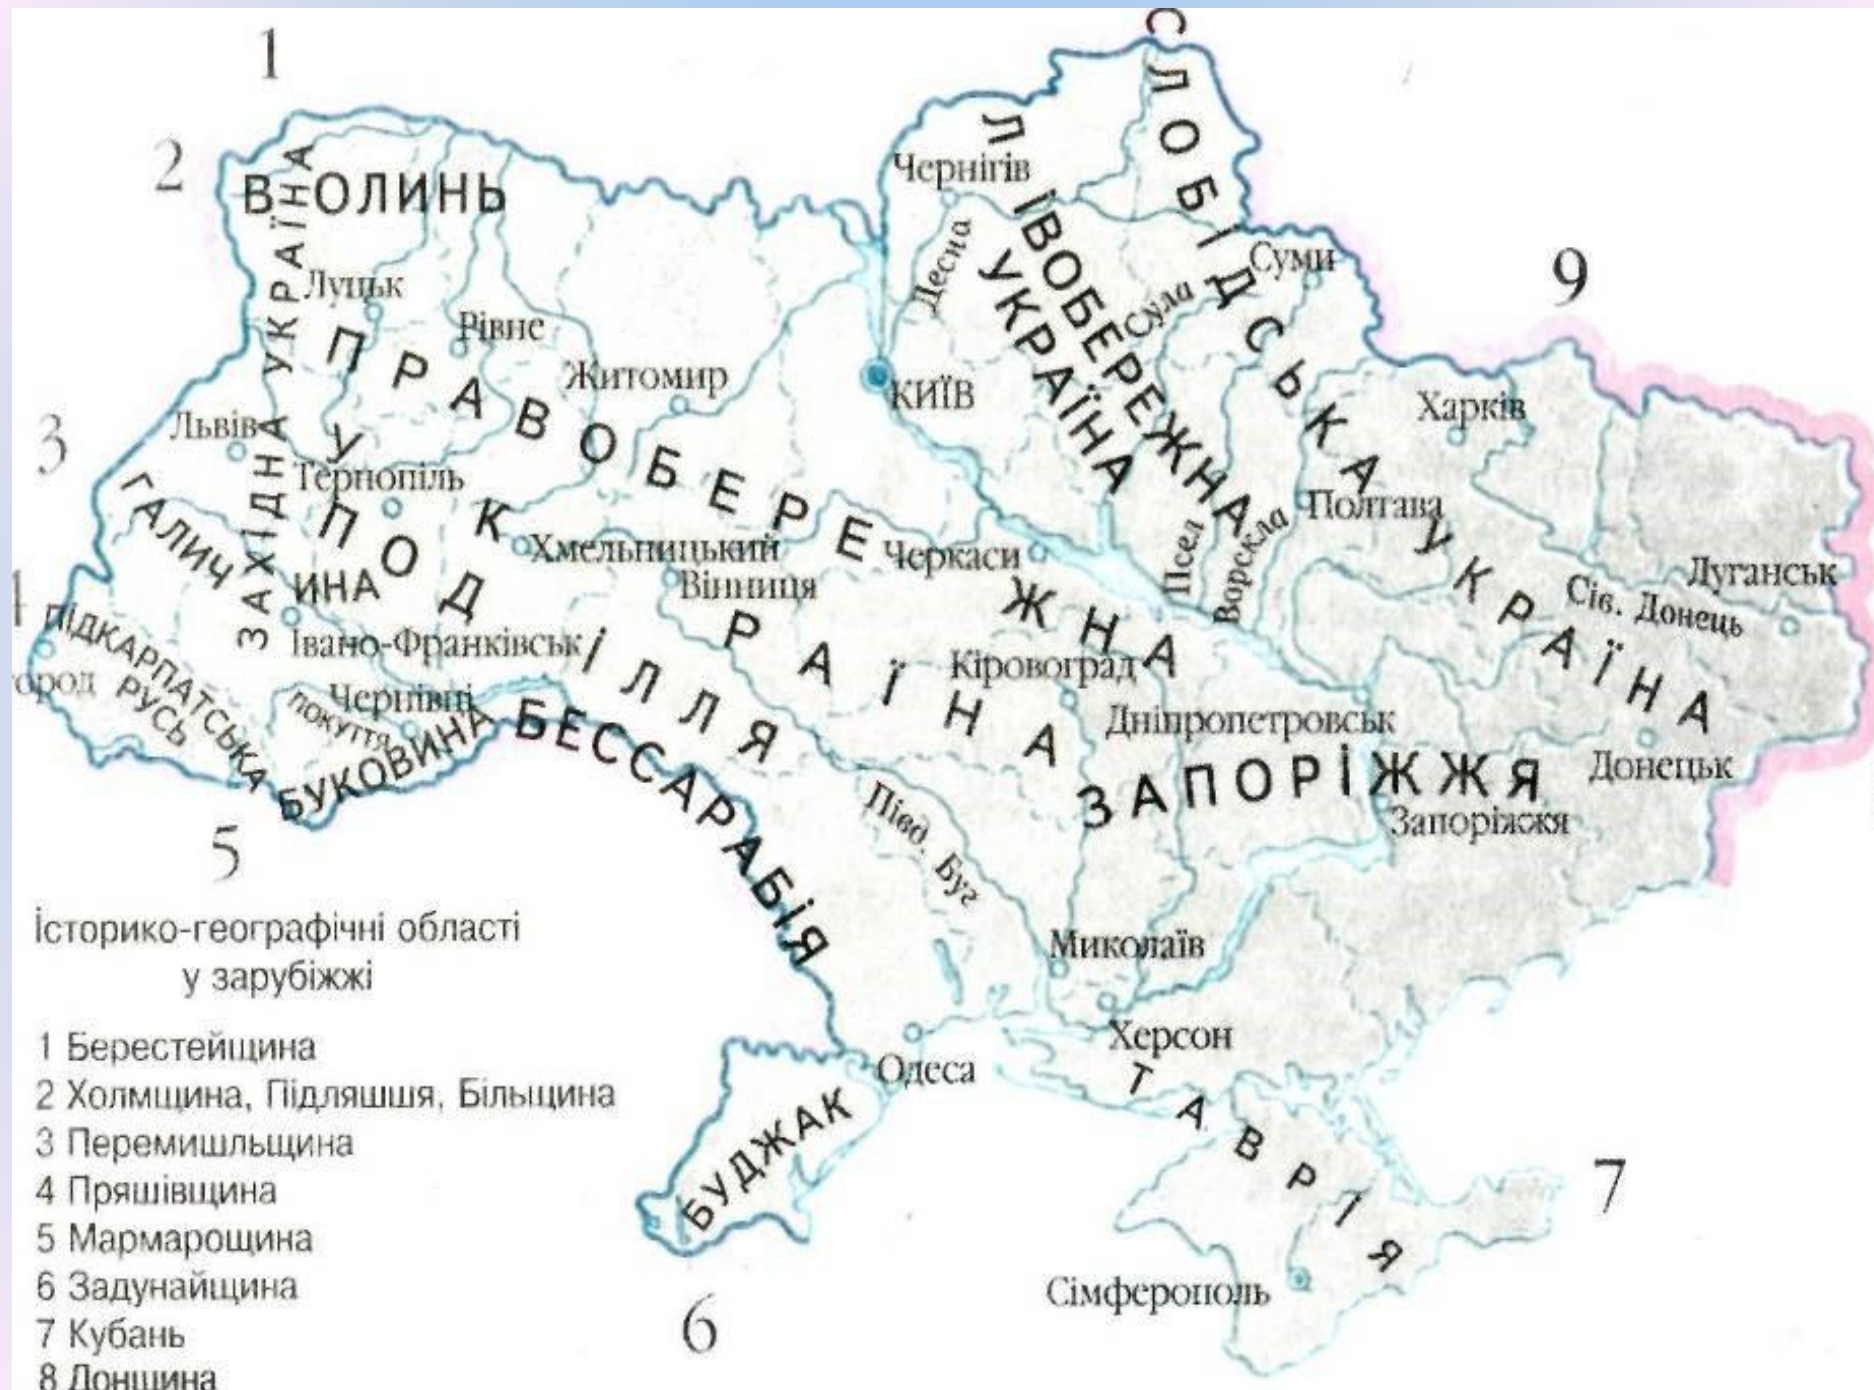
1

2

ВОЛИНЬ

ЗАХІДНА УКРАЇНА

Луцьк

Рівне

Житомир

ПРАВОБЕРЕЖНА УКРАЇНА

Львів

3

Тернопіль

ПОДІЛЛЯ

ГАЛИЧИНА

Хмельницький

Вінниця

Черкаси

4

ПІДКАРПАТСЬКА РУСЬ

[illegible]город

Івано-Франківськ

Чернівці

покуття

БУКОВИНА

БЕССАРАБІЯ

5

Чернігів

Десна

ЛІВОБЕРЕЖНА УКРАЇНА

Сула

КИЇВ

СЛОБІДСЬКА УКРАЇНА

Суми

9

Харків

Полтава

Псел

Ворскла

Луганськ

Сів. Донець

Кіровоград

Дніпропетровськ

ЗАПОРІЖЖЯ

Донецьк

Запоріжжя

Півд. Буг

Миколаїв

Херсон

Одеса

БУДЖАК

ТАВРІЯ

7

Сімферополь

6

Історико-географічні області у зарубіжжі

1 Берестейщина
2 Холмщина, Підляшшя, Більщина
3 Перемишльщина
4 Пряшівщина
5 Мармарощина
6 Задунайщина
7 Кубань
8 Донщина